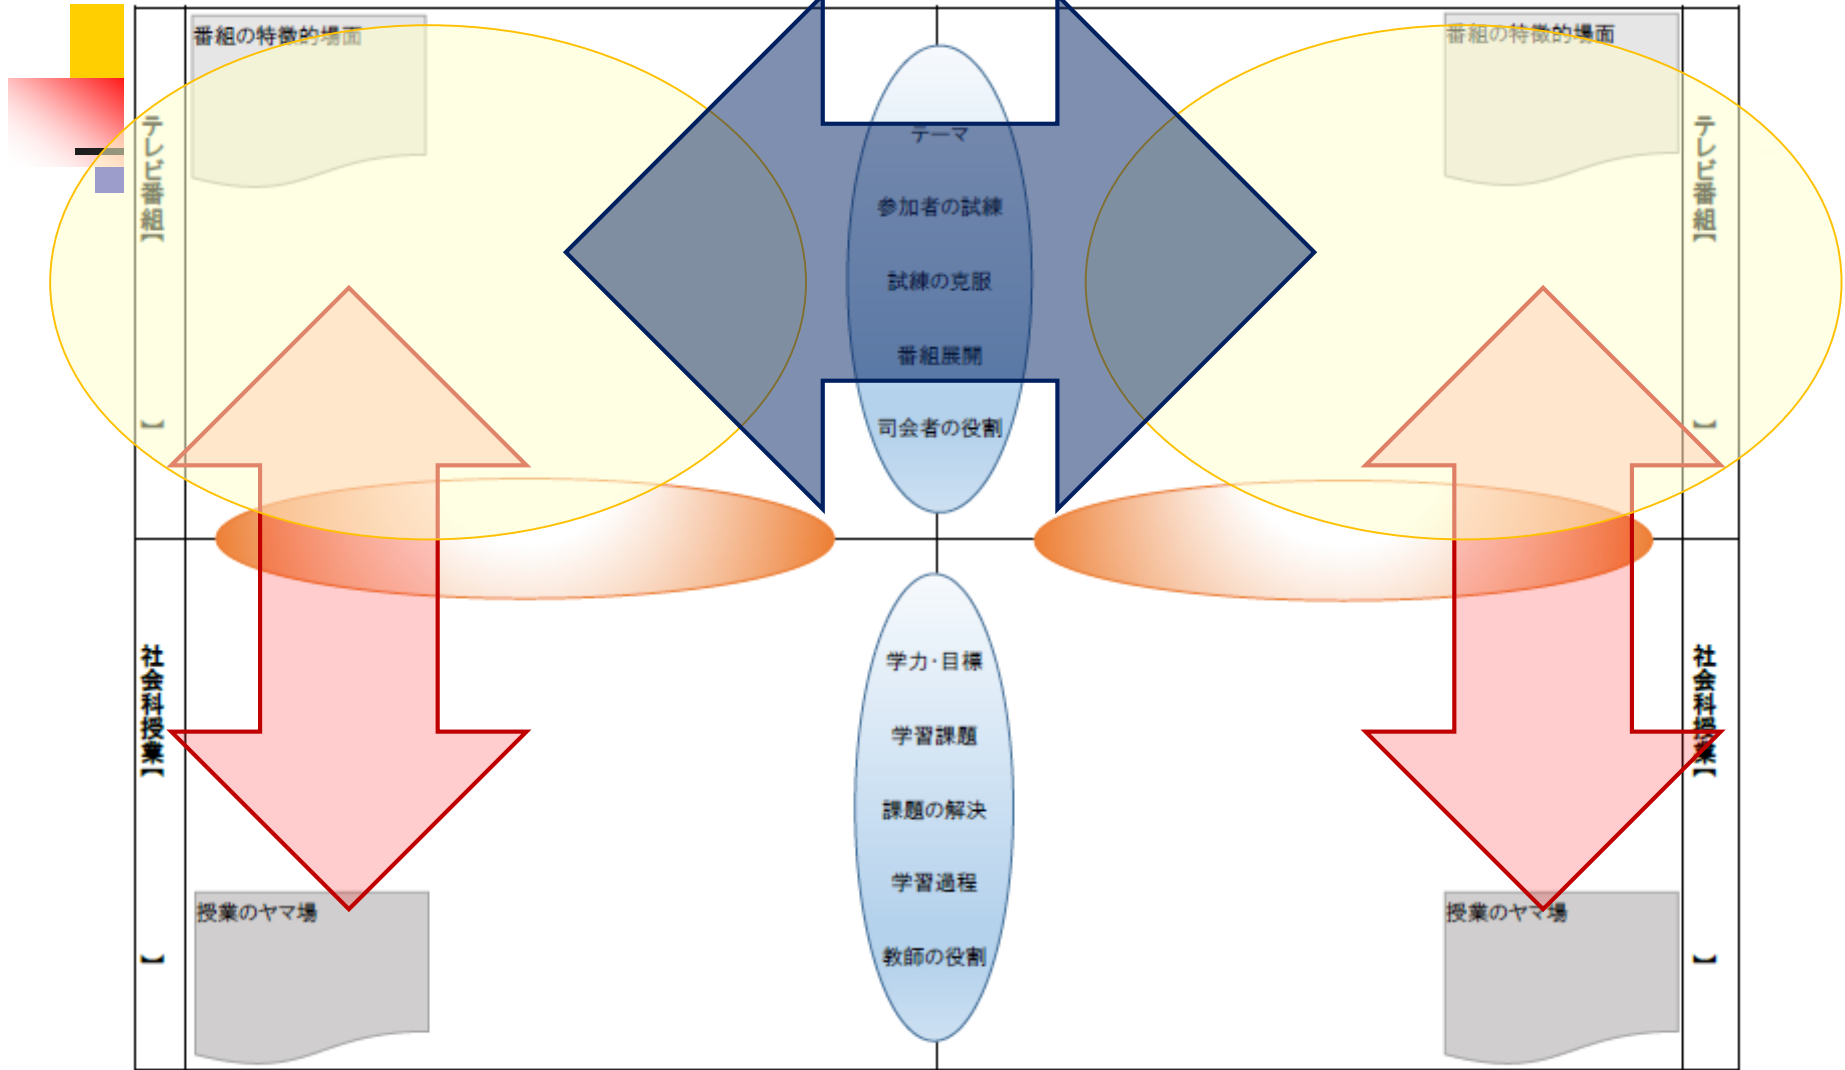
番組の特徴的場面

テレビ番組【 】

テーマ

参加者の試練

試練の克服

番組展開

司会者の役割

番組の特徴的場面

テレビ番組【 】

社会科授業【 】

学力・目標

学習課題

課題の解決

学習過程

教師の役割

社会科授業【 】

授業のヤマ場

授業のヤマ場